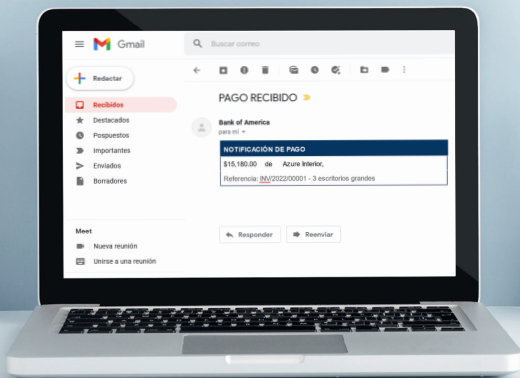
Gmail

Buscar correo

Redactar

Recibidos
Destacados
Pospuestos
Importantes
Enviados
Borradores

Meet
Nueva reunión
Unirse a una reunión

PAGO RECIBIDO

Bank of America
para mí

NOTIFICACIÓN DE PAGO

$15.180.00 de Azure Interior,

Referencia: INV/2022/00001 - 3 escritorios grandes

Responder
Reenviar